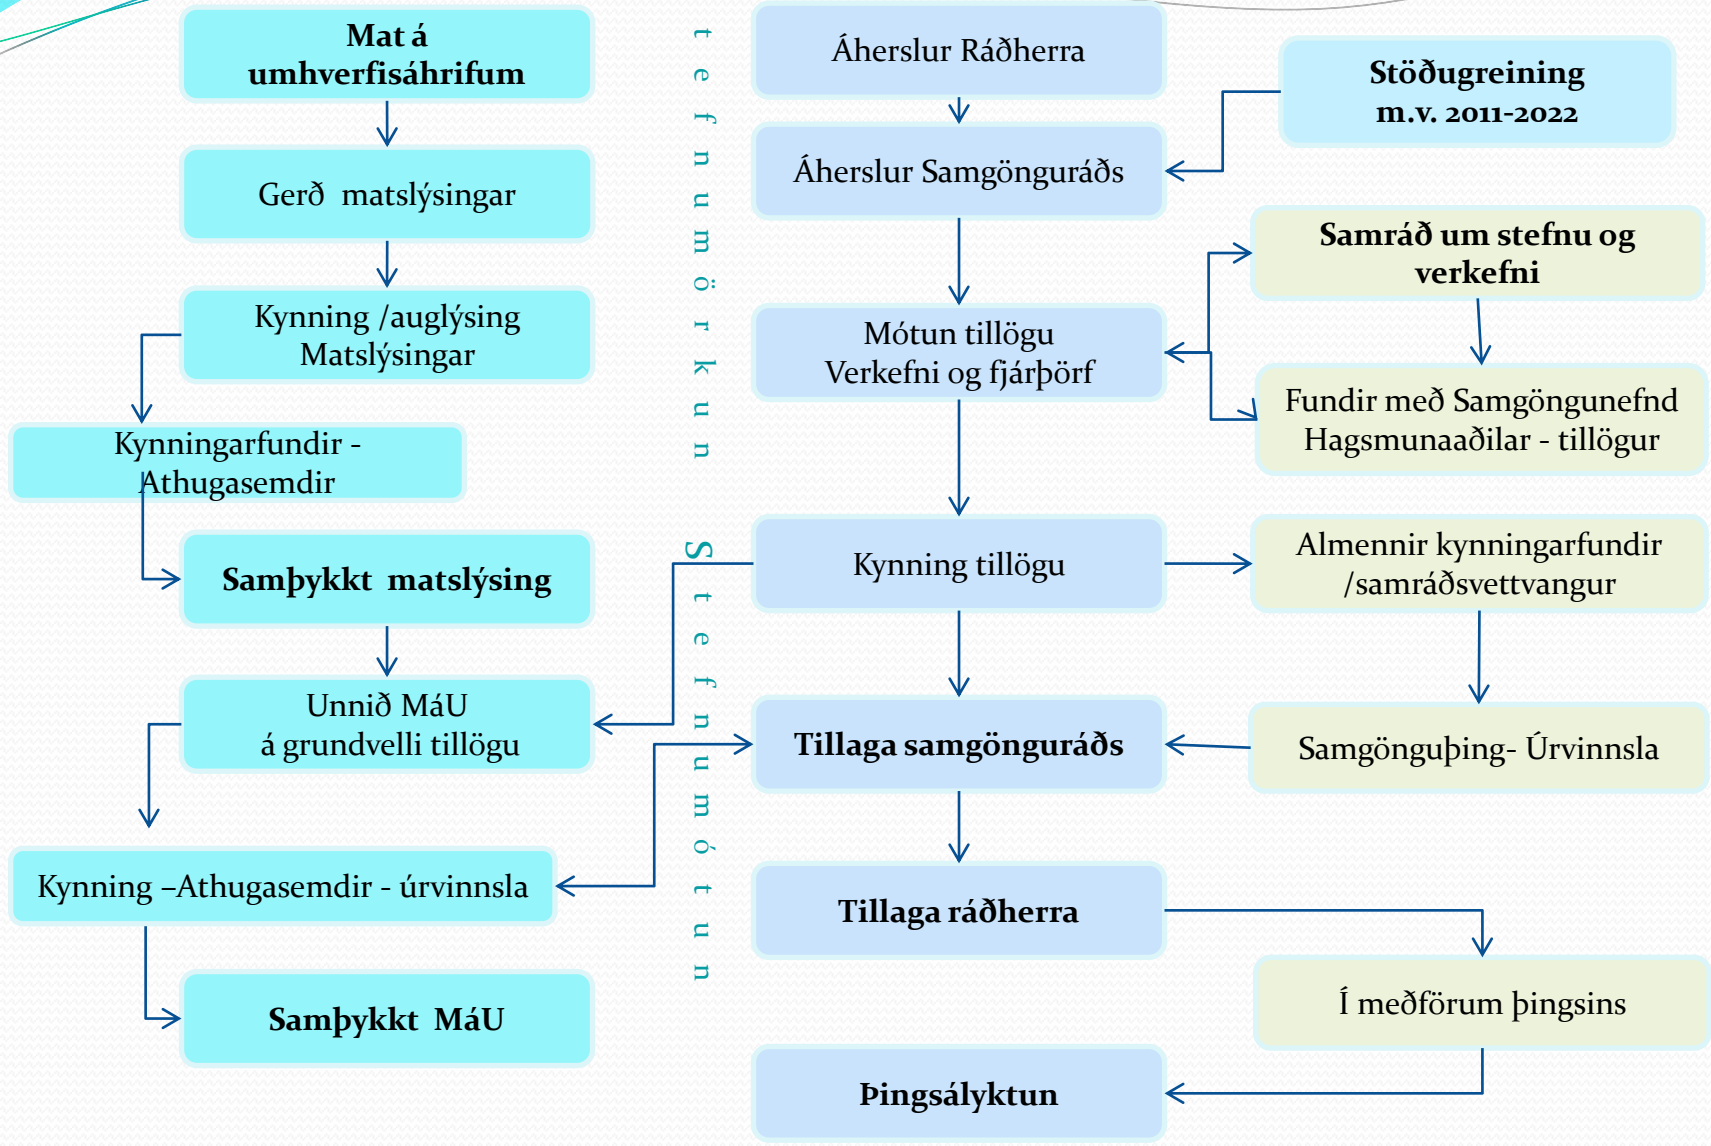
Mat á umhverfisáhrifum

Gerð matslýsingar

Kynning /auglýsing Matslýsingar

Kynningarfundir - Athugasemdir

Samþykkt matslýsing

Unnið MáU á grundvelli tillögu

Kynning –Athugasemdir - úrvinnsla

Samþykkt MáU

tefnumörkun

Stefnumótun

Áherslur Ráðherra

Áherslur Samgönguráðs

Mótun tillögu Verkefni og fjárþörf

Kynning tillögu

Tillaga samgönguráðs

Tillaga ráðherra

Þingsályktun

Stöðugreining m.v. 2011-2022

Samráð um stefnu og verkefni

Fundir með Samgöngunefnd Hagsmunaaðilar - tillögur

Almennir kynningarfundir /samráðsvettvangur

Samgönguþing- Úrvinnsla

Í meðförum þingsins